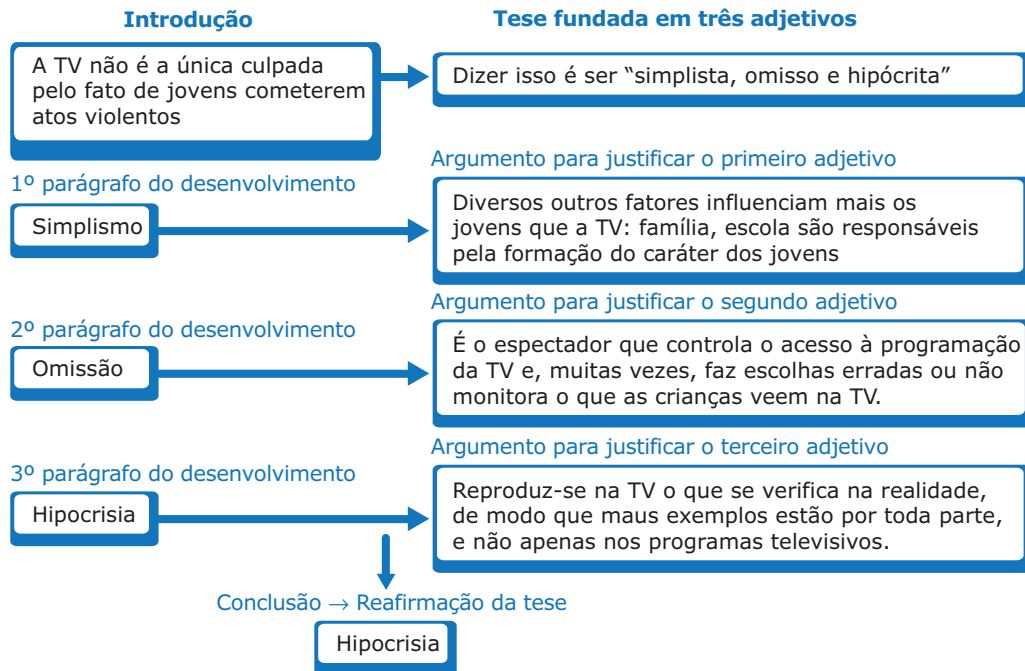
Introdução

A TV não é a única culpada pelo fato de jovens cometerem atos violentos

Tese fundada em três adjetivos

Dizer isso é ser “simplista, omisso e hipócrita”

1º parágrafo do desenvolvimento

Simplismo

Argumento para justificar o primeiro adjetivo

Diversos outros fatores influenciam mais os jovens que a TV: família, escola são responsáveis pela formação do caráter dos jovens

2º parágrafo do desenvolvimento

Omissão

Argumento para justificar o segundo adjetivo

É o espectador que controla o acesso à programação da TV e, muitas vezes, faz escolhas erradas ou não monitora o que as crianças veem na TV.

3º parágrafo do desenvolvimento

Hipocrisia

Argumento para justificar o terceiro adjetivo

Reproduz-se na TV o que se verifica na realidade, de modo que maus exemplos estão por toda parte, e não apenas nos programas televisivos.

Conclusão $\rightarrow$ Reafirmação da tese

Hipocrisia